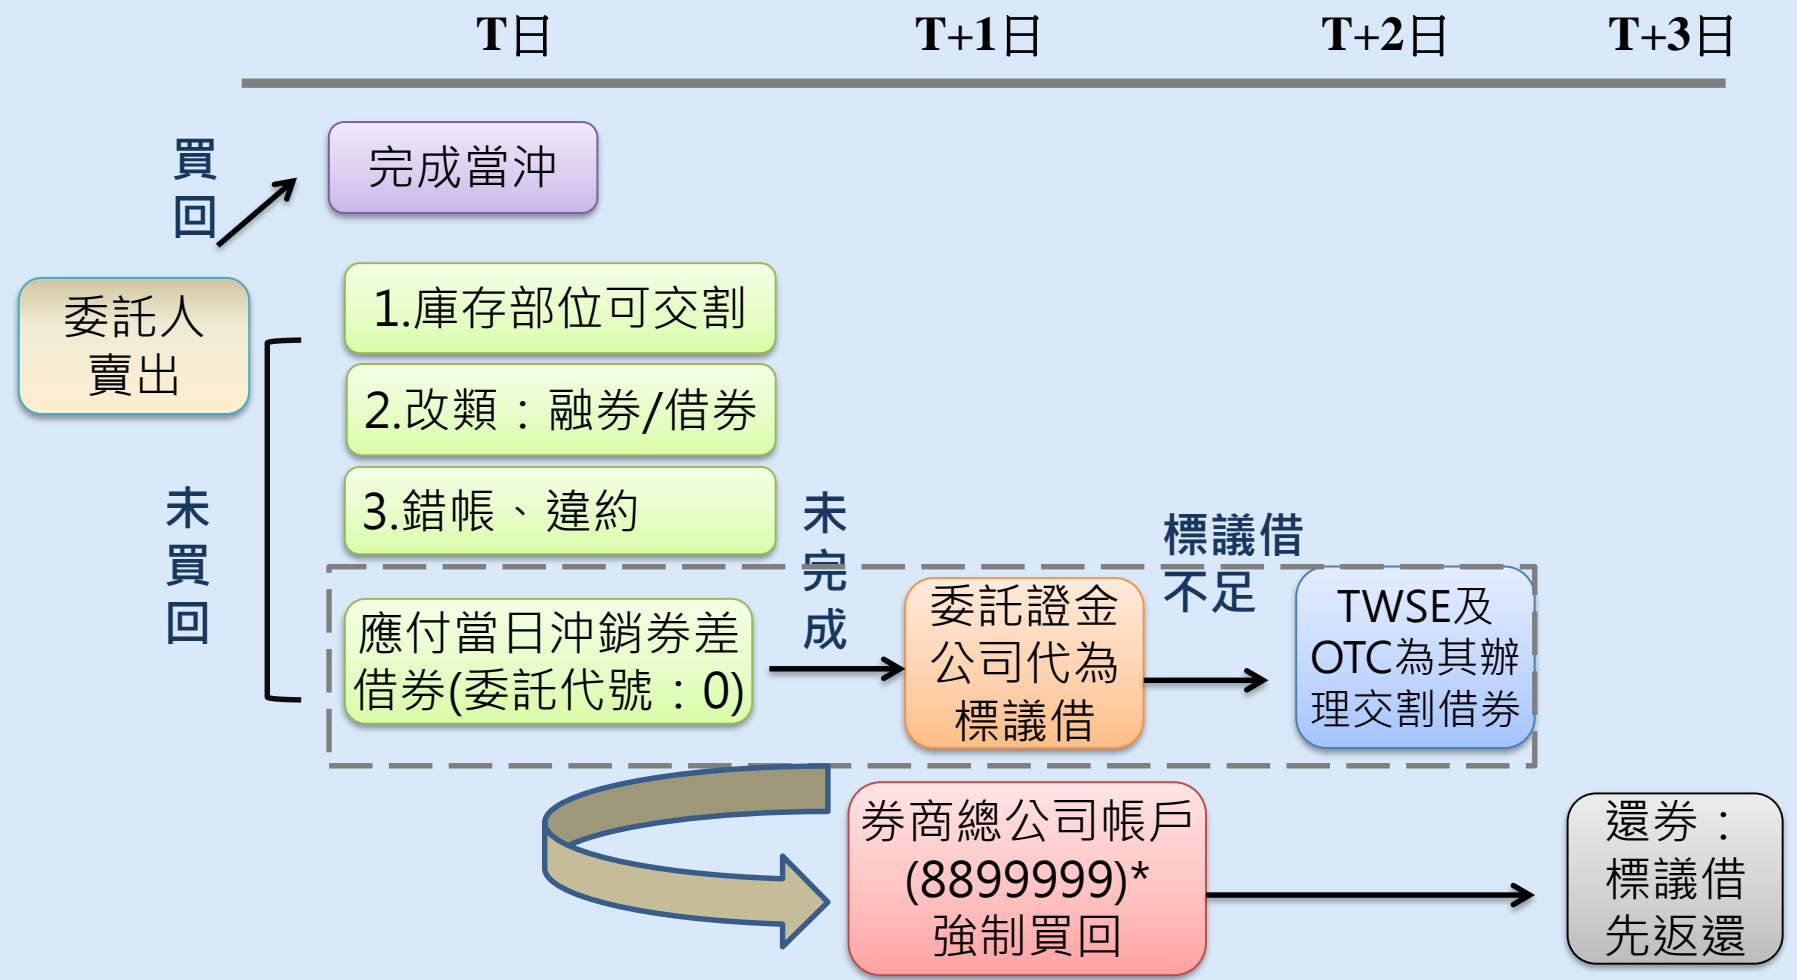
T日 T+1日 T+2日 T+3日

買回

完成當沖

委託人賣出

1.庫存部位可交割

2.改類：融券/借券

3.錯帳、違約

未買回

應付當日沖銷券差借券(委託代號：0)

未完成

委託證金公司代為標議借

標議借不足

TWSE及OTC為其辦理交割借券

券商總公司帳戶(8899999)*強制買回

還券：標議借先返還